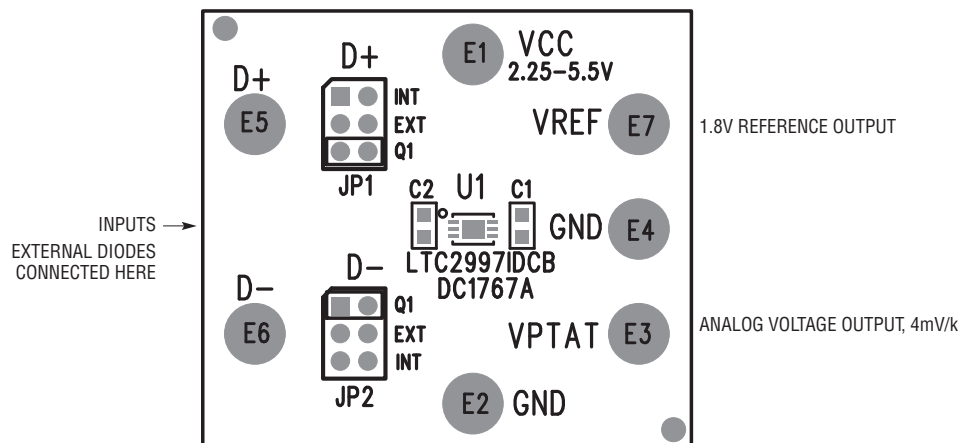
D+
E1
VCC
2.25–5.5V
D+
E5
INT
EXT
Q1
JP1
VREF
E7
1.8V REFERENCE OUTPUT
C2
U1
C1
INPUTS →
EXTERNAL DIODES CONNECTED HERE
GND
E4
LTC2997IDCB
DC1767A
D–
D–
Q1
E6
EXT
INT
VPTAT
E3
ANALOG VOLTAGE OUTPUT, 4mV/k
JP2
E2
GND